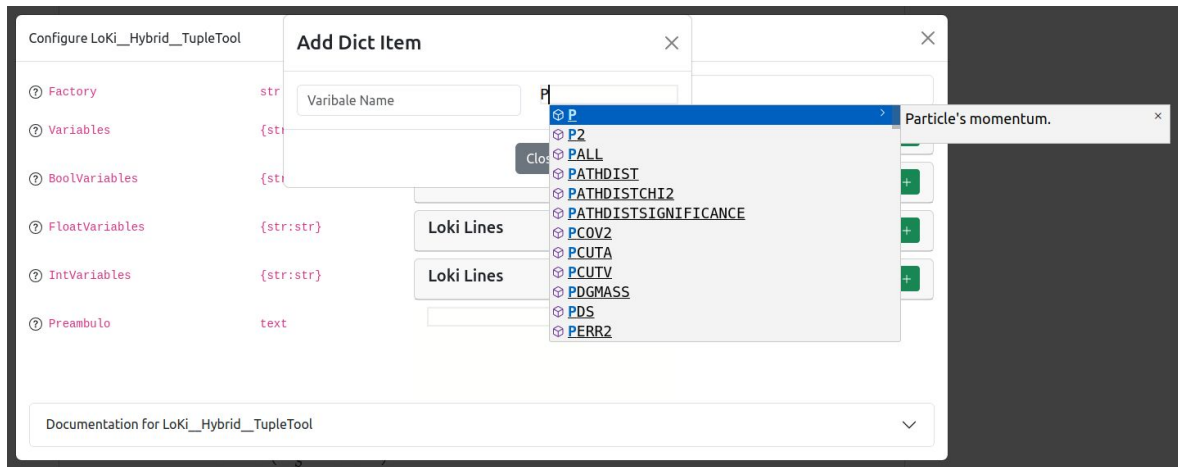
Configure LoKi__Hybrid__TupleTool

× 

Factory str
Variables {str
BoolVariables {str
FloatVariables {str:str}
IntVariables {str:str}
Preambulo text

Loki Lines
Loki Lines

Add Dict Item ×

Varibale Name
P

Clos

P
P2
PALL
PATHDIST
PATHDISTCHI2
PATHDISTSIGNIFICANCE
PCOV2
PCUTA
PCUTV
PDGMASS
PDS
PERR2

Particle's momentum. ×

Documentation for LoKi__Hybrid__TupleTool